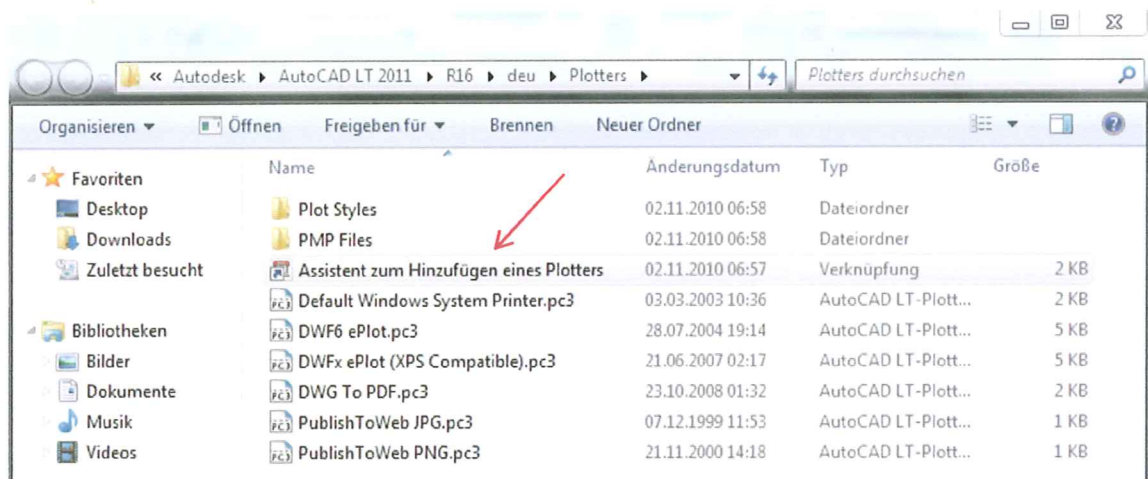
« Autodesk ▸ AutoCAD LT 2011 ▸ R16 ▸ deu ▸ Plotters ▸

Plotters durchsuchen

Organisieren ▾ Öffnen Freigeben für ▾ Brennen Neuer Ordner

Favoriten
Desktop
Downloads
Zuletzt besucht

Bibliotheken
Bilder
Dokumente
Musik
Videos

| Name | Änderungsdatum | Typ | Größe |
|---|---|---|---|
| Plot Styles | 02.11.2010 06:58 | Dateiordner | |
| PMP Files | 02.11.2010 06:58 | Dateiordner | |
| Assistent zum Hinzufügen eines Plotters | 02.11.2010 06:57 | Verknüpfung | 2 KB |
| Default Windows System Printer.pc3 | 03.03.2003 10:36 | AutoCAD LT-Plott... | 2 KB |
| DWF6 ePlot.pc3 | 28.07.2004 19:14 | AutoCAD LT-Plott... | 5 KB |
| DWFx ePlot (XPS Compatible).pc3 | 21.06.2007 02:17 | AutoCAD LT-Plott... | 5 KB |
| DWG To PDF.pc3 | 23.10.2008 01:32 | AutoCAD LT-Plott... | 2 KB |
| PublishToWeb JPG.pc3 | 07.12.1999 11:53 | AutoCAD LT-Plott... | 1 KB |
| PublishToWeb PNG.pc3 | 21.11.2000 14:18 | AutoCAD LT-Plott... | 1 KB |